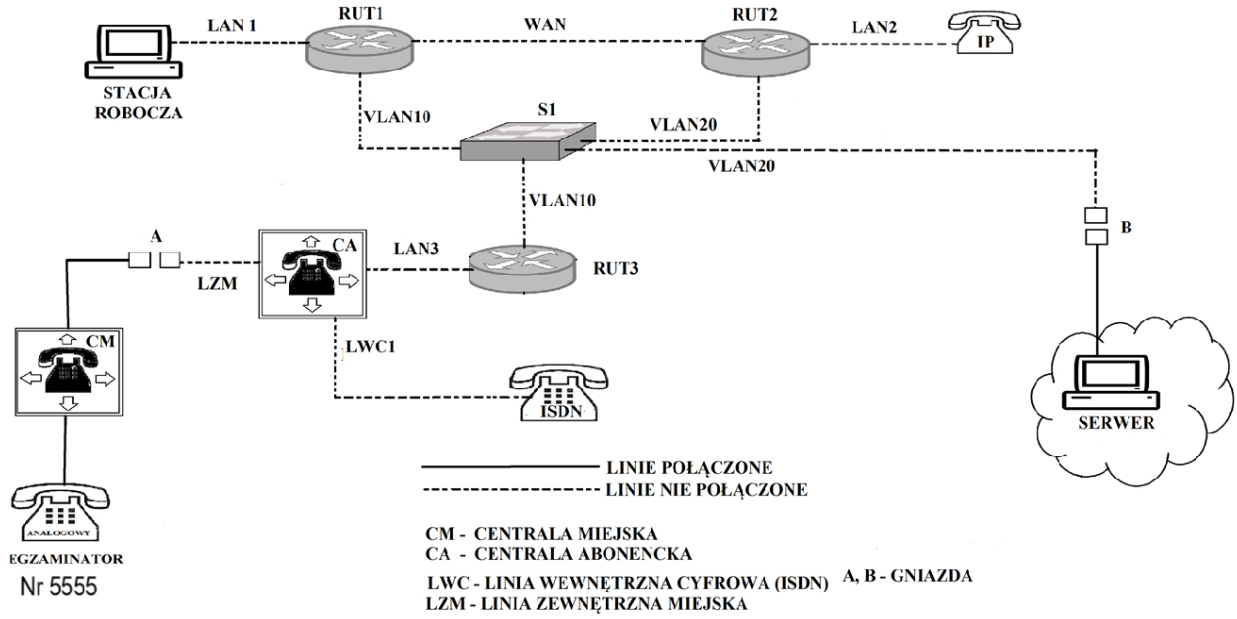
LAN 1
RUT1
WAN
RUT2
LAN2
IP
STACJA ROBOCZA
VLAN10
S1
VLAN20
VLAN20
VLAN10
A
CA
LAN3
RUT3
B
LZM
CM
LWC1
ISDN
SERWER
ANALOGOWY
EGZAMINATOR
Nr 5555

LINIE POŁĄCZONE
LINIE NIE POŁĄCZONE

CM - CENTRALA MIEJSKA
CA - CENTRALA ABONENCKA
LWC - LINIA WEWNĘTRZNA CYFROWA (ISDN)
LZM - LINIA ZEWNĘTRZNA MIEJSKA
A, B - GNIAZDA